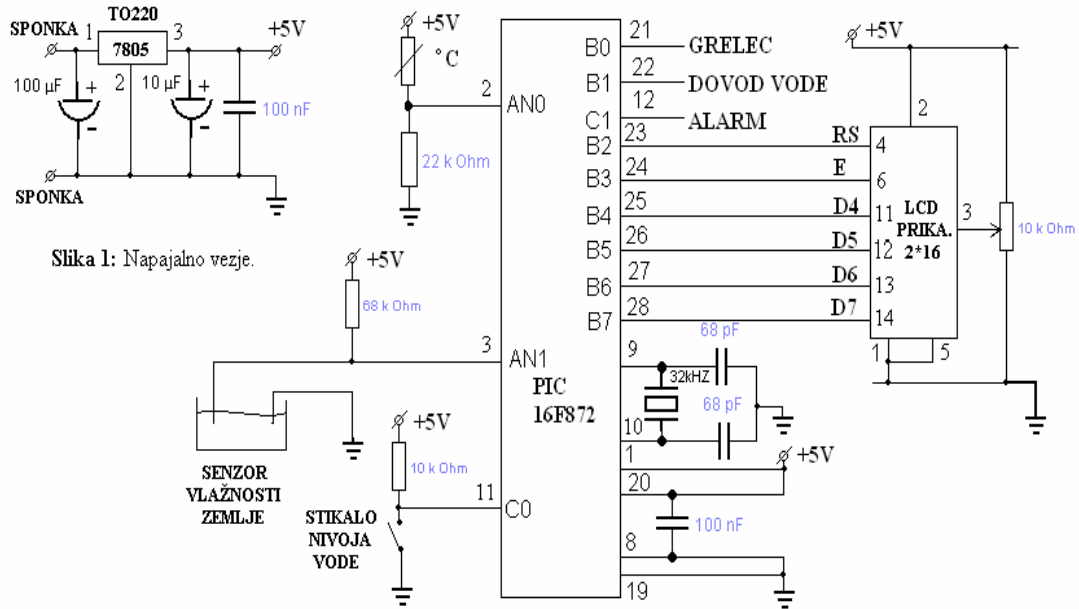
SPONKA
1
TO220
7805
3
+5V
2
100 µF
+
-
10 µF
+
-
100 nF
SPONKA

Slika 1: Napajalno vezje.

+5V
°C
2
AN0
22 k Ohm

B0 21 GRELEC
B1 22 DOVOD VODE
C1 12 ALARM
B2 23 RS 4
B3 24 E 6
B4 25 D4 11
B5 26 D5 12
B6 27 D6 13
B7 28 D7 14

+5V
2
LCD
PRIKA.
2*16
3
10 k Ohm
1
5

+5V
68 k Ohm
3
AN1
PIC
16F872

68 pF
9
32kHZ
68 pF
10
1
+5V
20
100 nF
8
19

SENZOR
VLAŽNOSTI
ZEMLJE

+5V
10 k Ohm
11
C0
STIKALO
NIVOJA
VODE